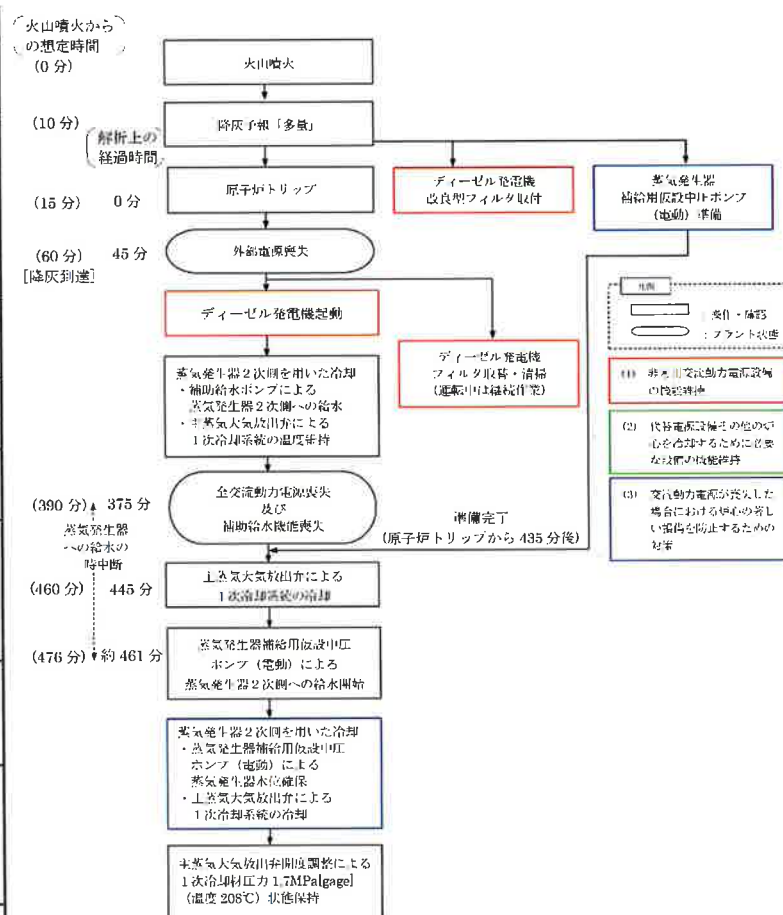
火山噴火からの想定時間
(0 分)

火山噴火

(10 分)
解析上の経過時間

降灰予報「多量」

(15 分) 0 分

原子炉トリップ

ディーゼル発電機
改良型フィルタ取付

蒸気発生器
補給用仮設中圧ポンプ
(電動) 準備

(60 分) 45 分
[降灰到達]

外部電源喪失

ディーゼル発電機起動

ディーゼル発電機
フィルタ取替・清掃
(運転中は継続作業)

凡例
: 操作・確認
: プラント状態

(1) 非常用交流動力電源設備の機能維持

(2) 代替電源設備その他の炉心を冷却するために必要な設備の機能維持

(3) 交流動力電源が喪失した場合における炉心の著しい損傷を防止するための対策

蒸気発生器2次側を用いた冷却
・補助給水ポンプによる
蒸気発生器2次側への給水
・主蒸気大気放出弁による
1次冷却系統の温度維持

(390 分) 375 分
蒸気発生器への給水の一時中断

全交流動力電源喪失
及び
補助給水機能喪失

準備完了
(原子炉トリップから 435 分後)

(460 分) 445 分

主蒸気大気放出弁による
1次冷却系統の冷却

(476 分) 約 461 分

蒸気発生器補給用仮設中圧
ポンプ (電動) による
蒸気発生器2次側への給水開始

蒸気発生器2次側を用いた冷却
・蒸気発生器補給用仮設中圧
ポンプ (電動) による
蒸気発生器水位確保
・主蒸気大気放出弁による
1次冷却系統の冷却

主蒸気大気放出弁開度調整による
1次冷却材圧力 1.7MPa[gage]
(温度 208℃) 状態保持